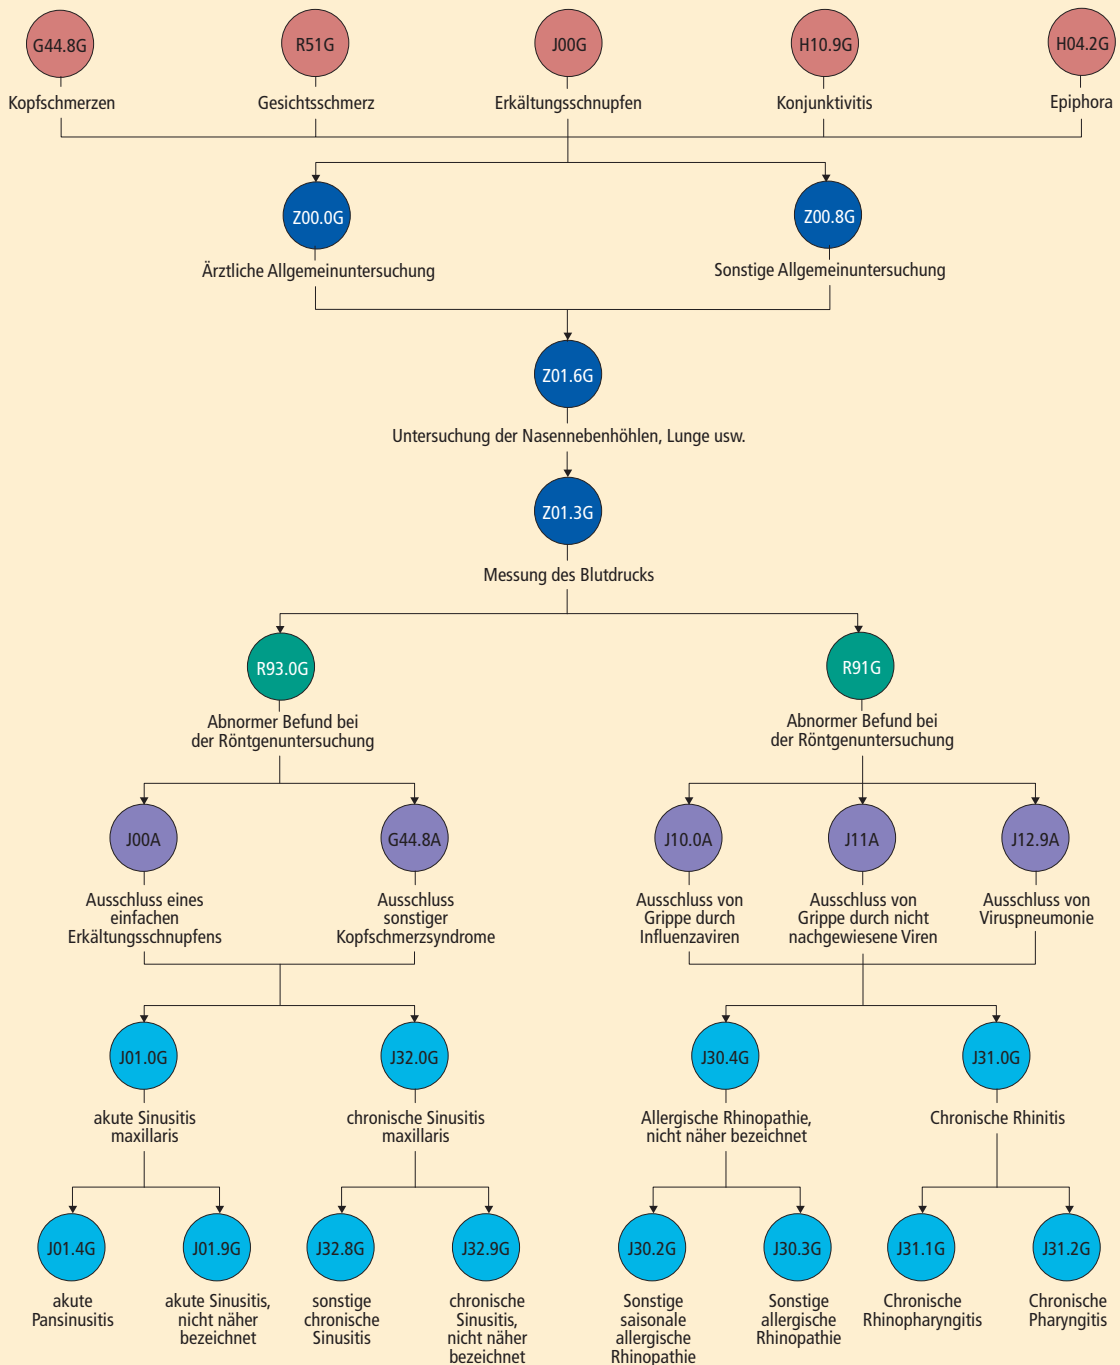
G44.8G
Kopfschmerzen

R51G
Gesichtsschmerz

J00G
Erkältungsschnupfen

H10.9G
Konjunktivitis

H04.2G
Epiphora

Z00.0G
Ärztliche Allgemeinuntersuchung

Z00.8G
Sonstige Allgemeinuntersuchung

Z01.6G
Untersuchung der Nasennebenhöhlen, Lunge usw.

Z01.3G
Messung des Blutdrucks

R93.0G
Abnormer Befund bei der Röntgenuntersuchung

R91G
Abnormer Befund bei der Röntgenuntersuchung

J00A
Ausschluss eines einfachen Erkältungsschnupfens

G44.8A
Ausschluss sonstiger Kopfschmerzsyndrome

J10.0A
Ausschluss von Grippe durch Influenzaviren

J11A
Ausschluss von Grippe durch nicht nachgewiesene Viren

J12.9A
Ausschluss von Viruspneumonie

J01.0G
akute Sinusitis maxillaris

J32.0G
chronische Sinusitis maxillaris

J30.4G
Allergische Rhinopathie, nicht näher bezeichnet

J31.0G
Chronische Rhinitis

J01.4G
akute Pansinusitis

J01.9G
akute Sinusitis, nicht näher bezeichnet

J32.8G
sonstige chronische Sinusitis

J32.9G
chronische Sinusitis, nicht näher bezeichnet

J30.2G
Sonstige saisonale allergische Rhinopathie

J30.3G
Sonstige allergische Rhinopathie

J31.1G
Chronische Rhinopharyngitis

J31.2G
Chronische Pharyngitis